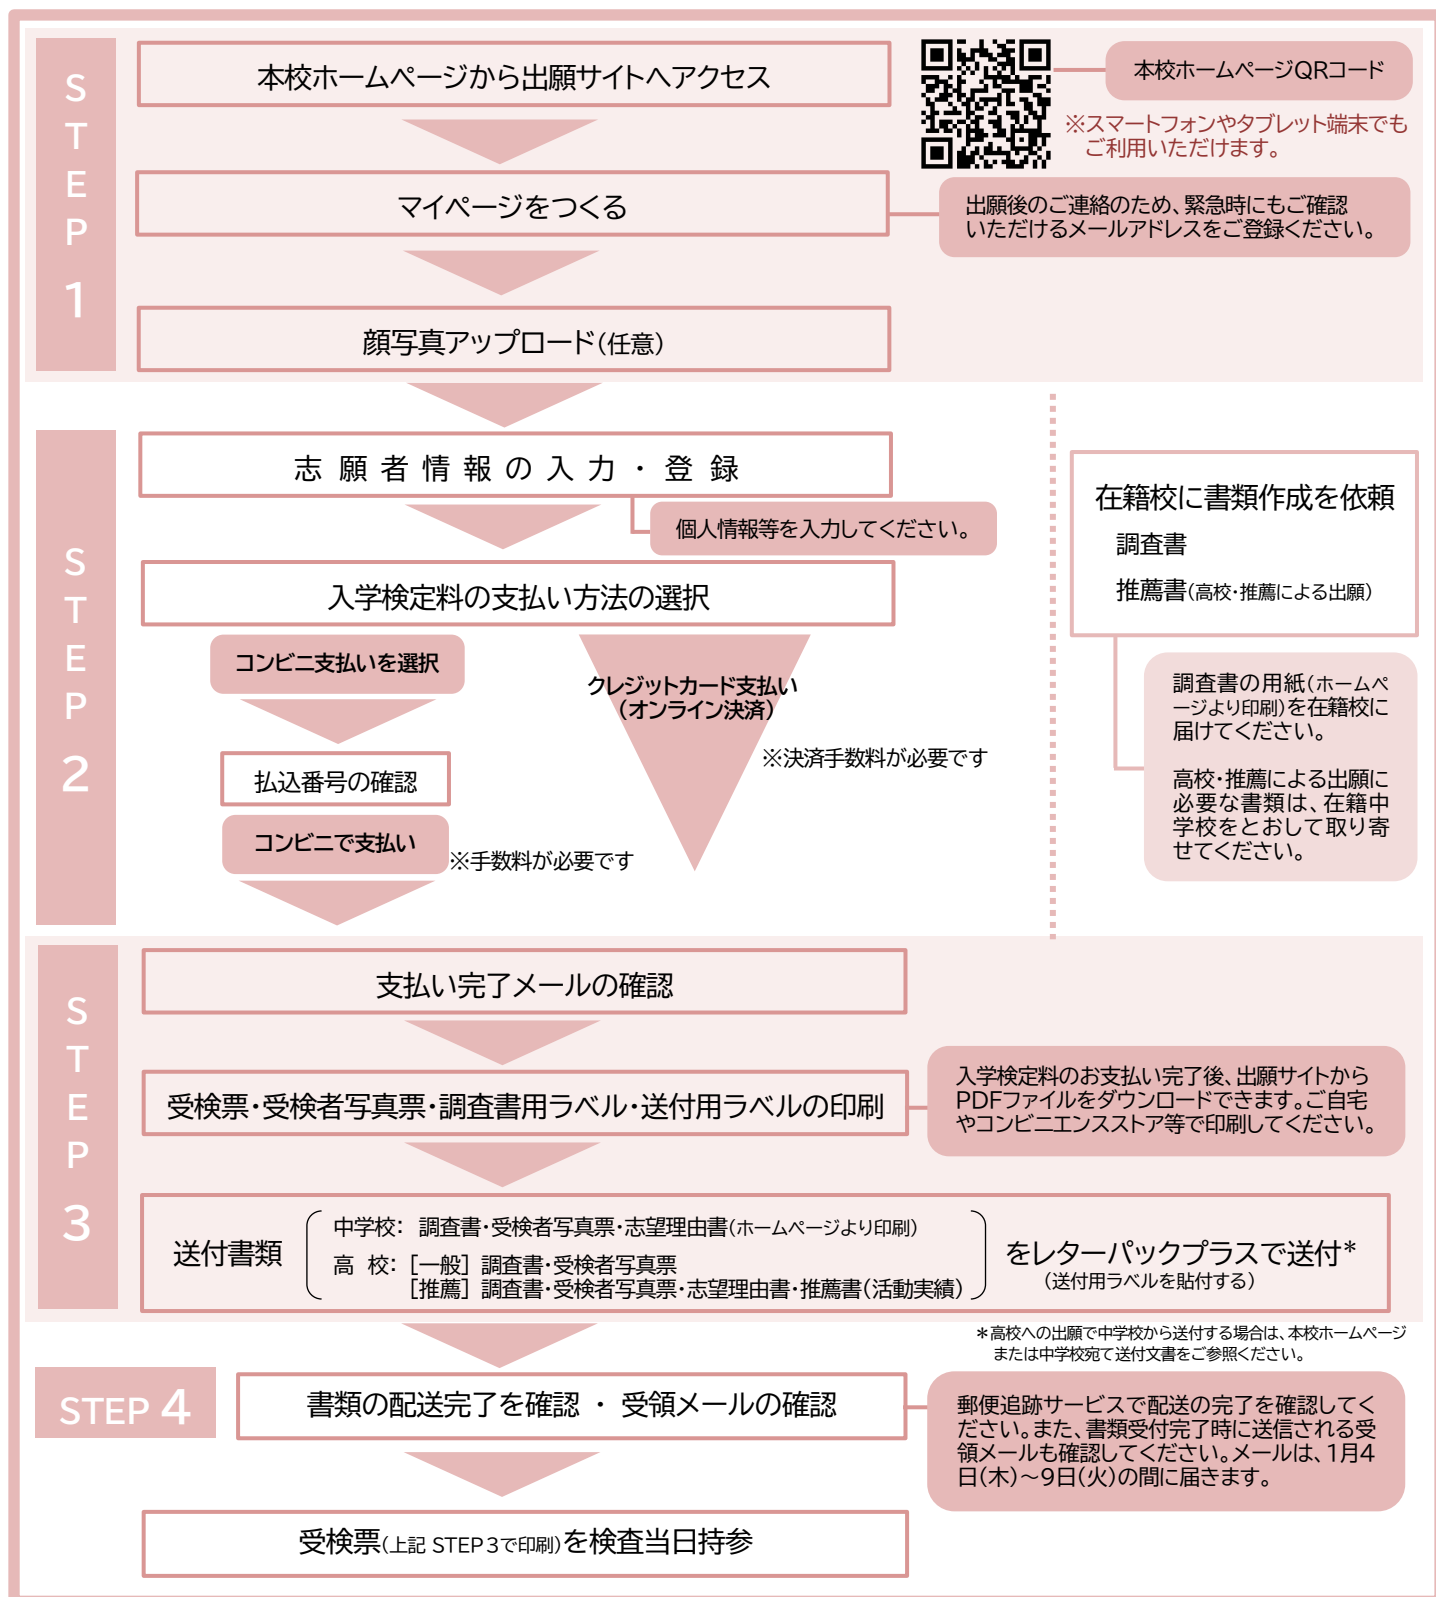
STEP 1

本校ホームページから出願サイトへアクセス

本校ホームページQRコード

※スマートフォンやタブレット端末でもご利用いただけます。

マイページをつくる

出願後のご連絡のため、緊急時にもご確認いただけるメールアドレスをご登録ください。

顔写真アップロード(任意)

STEP 2

志願者情報の入力・登録

個人情報等を入力してください。

在籍校に書類作成を依頼
調査書
推薦書(高校・推薦による出願)

調査書の用紙(ホームページより印刷)を在籍校に届けてください。

高校・推薦による出願に必要な書類は、在籍中学校をとおして取り寄せてください。

入学検定料の支払い方法の選択

コンビニ支払いを選択

払込番号の確認

コンビニで支払い

※手数料が必要です

クレジットカード支払い(オンライン決済)

※決済手数料が必要です

STEP 3

支払い完了メールの確認

受検票・受検者写真票・調査書用ラベル・送付用ラベルの印刷

入学検定料のお支払い完了後、出願サイトからPDFファイルをダウンロードできます。ご自宅やコンビニエンスストア等で印刷してください。

送付書類

中学校: 調査書・受検者写真票・志望理由書(ホームページより印刷)
高 校: [一般] 調査書・受検者写真票
[推薦] 調査書・受検者写真票・志望理由書・推薦書(活動実績)

をレターパックプラスで送付*
(送付用ラベルを貼付する)

＊高校への出願で中学校から送付する場合は、本校ホームページまたは中学校宛て送付文書をご参照ください。

STEP 4

書類の配送完了を確認 ・ 受領メールの確認

郵便追跡サービスで配送の完了を確認してください。また、書類受付完了時に送信される受領メールも確認してください。メールは、1月4日(木)〜9日(火)の間に届きます。

受検票(上記 STEP3で印刷)を検査当日持参